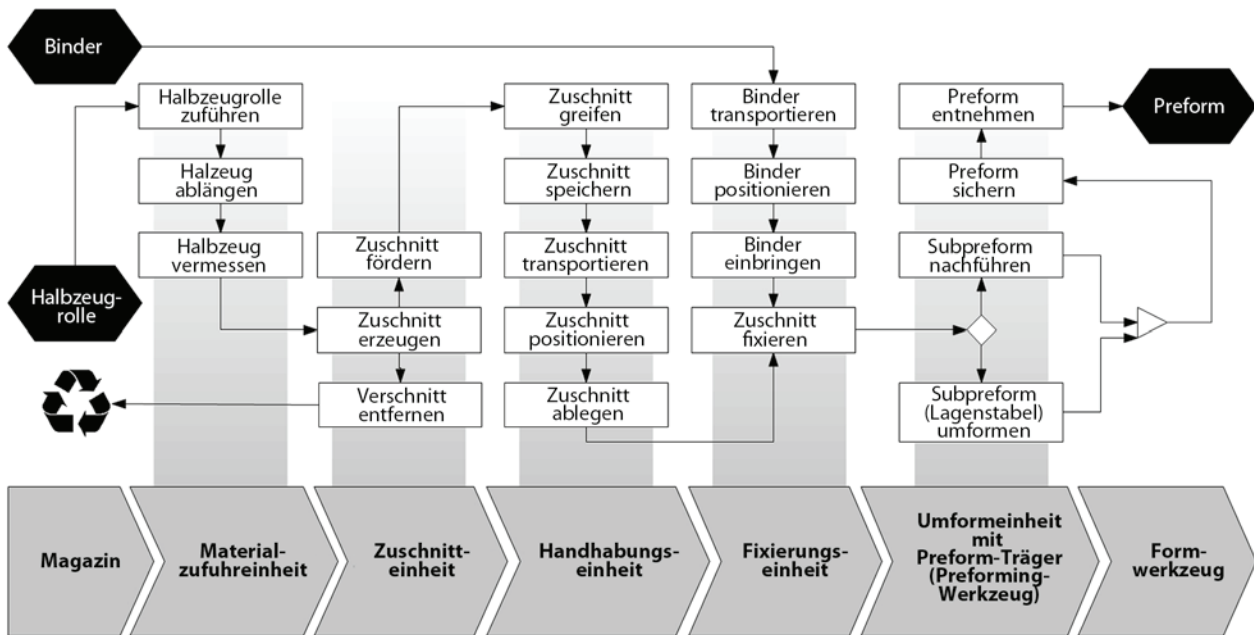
Binder

Halbzeugrolle

Halbzeugrolle zuführen

Halzeug ablängen

Halbzeug vermessen

Zuschnitt fördern

Zuschnitt erzeugen

Verschnitt entfernen

Zuschnitt greifen

Zuschnitt speichern

Zuschnitt transportieren

Zuschnitt positionieren

Zuschnitt ablegen

Binder transportieren

Binder positionieren

Binder einbringen

Zuschnitt fixieren

Preform entnehmen

Preform sichern

Subpreform nachführen

Subpreform (Lagenstabel) umformen

Preform

Magazin

Materialzufuhreinheit

Zuschnitteinheit

Handhabungseinheit

Fixierungseinheit

Umformeinheit mit Preform-Träger (Preforming-Werkzeug)

Formwerkzeug